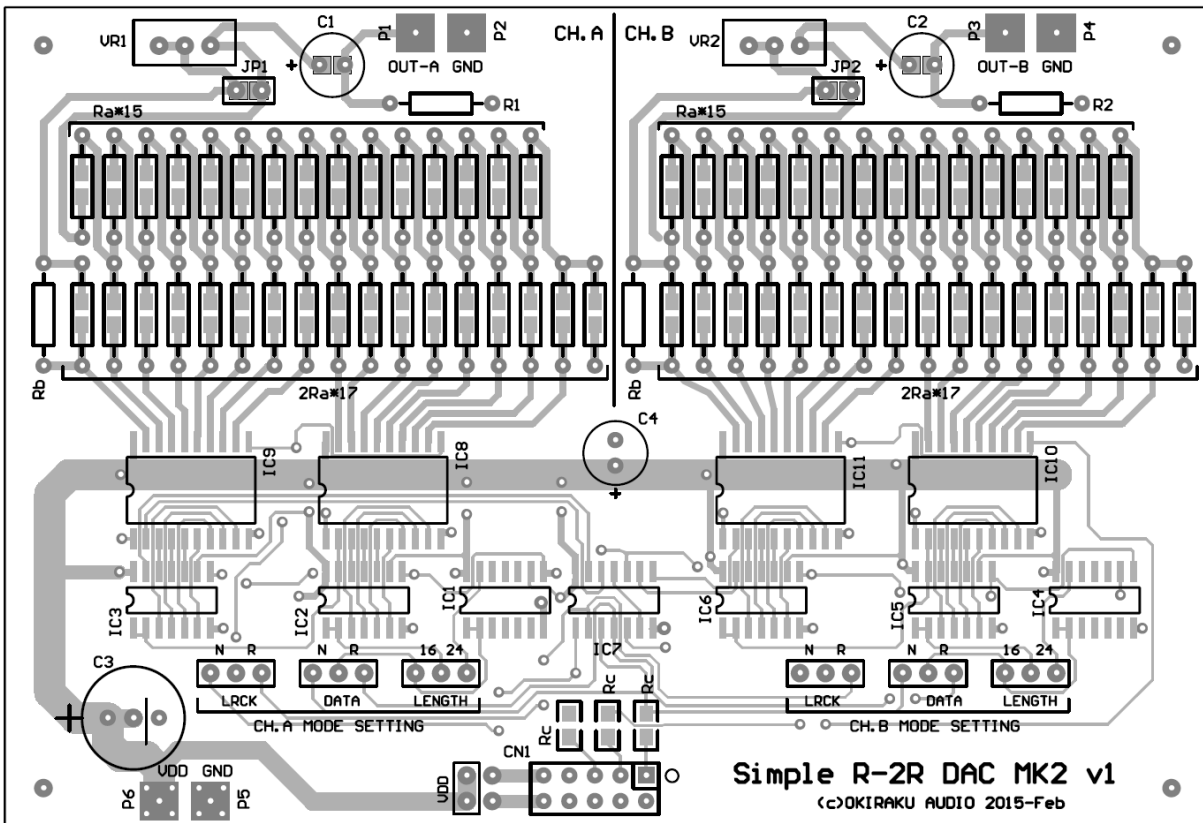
VR1
C1
P1
P2
CH.A
CH.B
VR2
C2
P3
P4
+
OUT-A GND
+
OUT-B GND
JP1
JP2
R1
R2
Ra*15
Ra*15
Rb
2Ra*17
Rb
2Ra*17
C4
IC9
IC8
IC11
IC10
+
IC3
IC2
IC1
IC7
IC6
IC5
IC4
C3
N R
N R
16 24
N R
N R
16 24
LRCK
DATA
LENGTH
LRCK
DATA
LENGTH
CH.A MODE SETTING
CH.B MODE SETTING
Rc
Rc
Rc
CN1
VDD
VDD GND
P6
P5
Simple R-2R DAC MK2 v1
(c)OKIRAKU AUDIO 2015-Feb